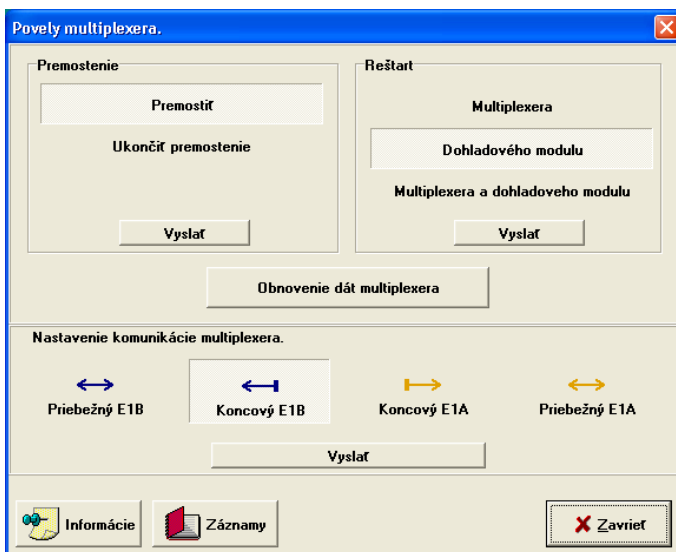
Povely multiplexera.

Premostenie

Premostiť

Ukončiť premostenie

Vyslať

Reštart

Multiplexera

Dohladového modulu

Multiplexera a dohladoveho modulu

Vyslať

Obnovenie dát multiplexera

Nastavenie komunikácie multiplexera.

Priebežný E1B

Koncový E1B

Koncový E1A

Priebežný E1A

Vyslať

Informácie

Záznamy

Zavrieť